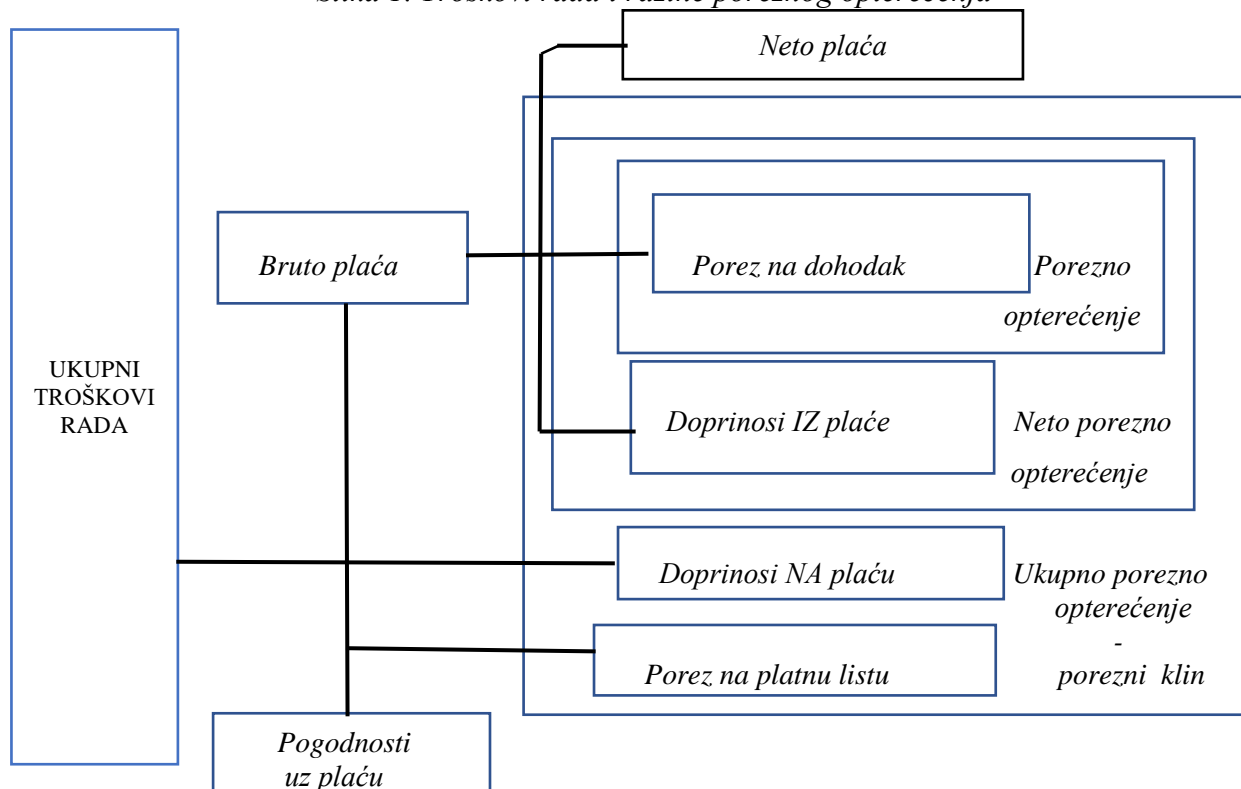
Slika 1. Troškovi rada i razine poreznog opterećenja

Neto plaća

UKUPNI TROŠKOVI RADA

Bruto plaća

Porez na dohodak

Porezno opterećenje

Doprinosi IZ plaće

Neto porezno opterećenje

Doprinosi NA plaću

Ukupno porezno opterećenje - porezni klin

Porez na platnu listu

Pogodnosti uz plaću